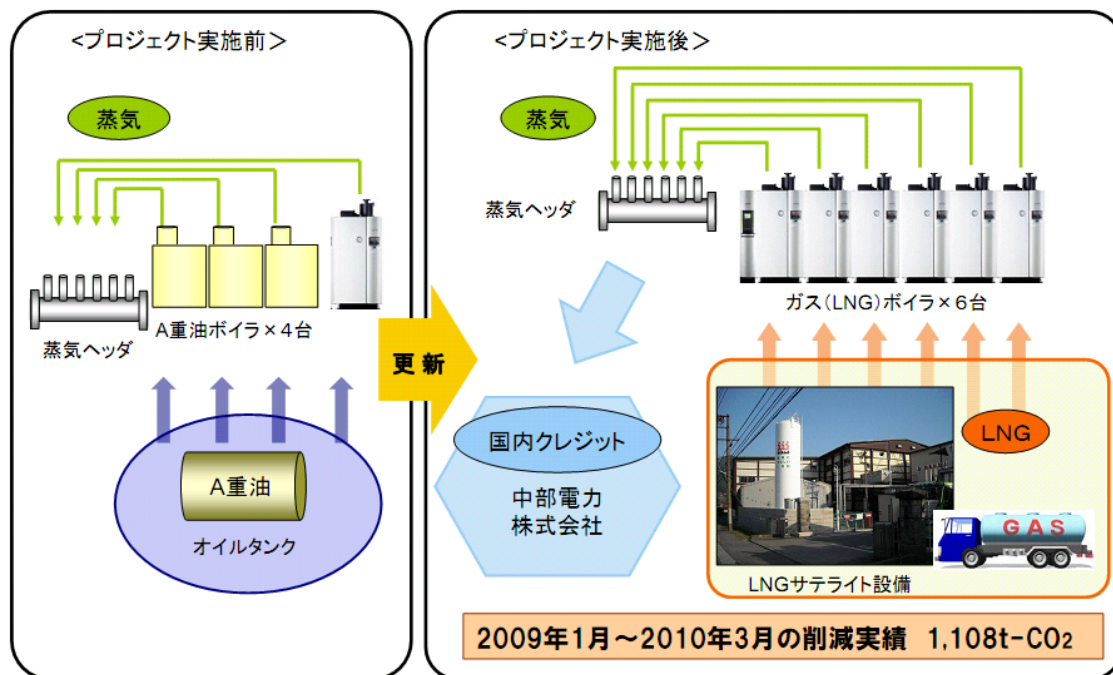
<プロジェクト実施前>

蒸気

蒸気ヘッダ

A重油ボイラ×4台

A重油

オイルタンク

更 新

<プロジェクト実施後>

蒸気

蒸気ヘッダ

ガス(LNG)ボイラ×6台

国内クレジット

中部電力
株式会社

LNG

GAS

LNGサテライト設備

2009年1月～2010年3月の削減実績 1,108t-$CO_2$